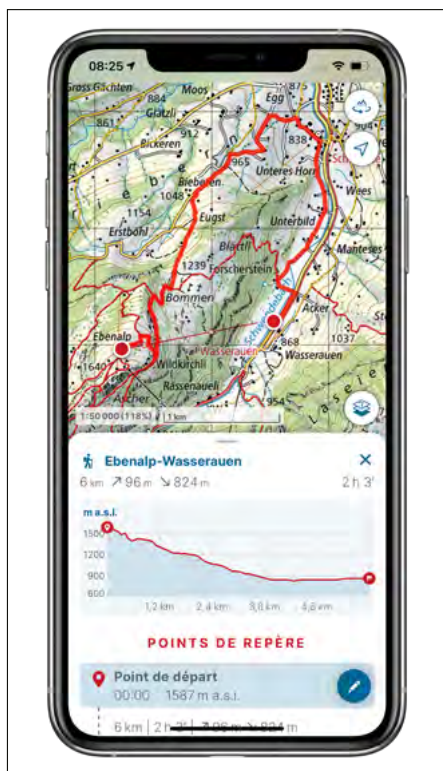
08:25

Grass Gächten
884
Moos
Egg
875
Glätzli
861
912
838
Bickeren
965
Unteres Horn
Wees
Biebaren
1154
1048
Eugst
Unterbild
Erstböhl
Blattli
Manteses
1239
Forscherstein
Bommen
Acker
Ebenalp
Wildkirchli
Wasserauen
1037
1640
Wasserauen
Rässenaueli
868
954
1:50 000 (118%)
1 km

Ebenalp-Wasserauen
6 km ↗ 96 m ↘ 824 m
2 h 3'

m a.s.l.
1500
1200
900
600
1,2 km
2,4 km
3,6 km
4,8 km

POINTS DE REPÈRE

Point de départ
00:00 1587 m a.s.l.

6 km | 2 h 3' ↗ 96 m ↘ 824 m